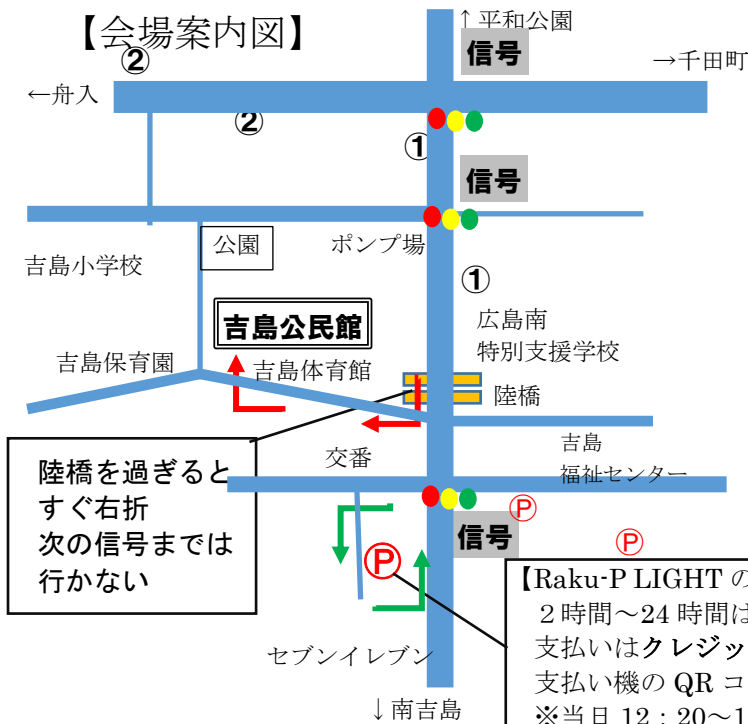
【会場案内図】

↑平和公園

信号

→千田町

②

←舟入

②

①

信号

公園

ポンプ場

吉島小学校

①

吉島公民館

広島南
特別支援学校

吉島保育園

吉島体育館

陸橋

交番

吉島
福祉センター

陸橋を過ぎると
すぐ右折
次の信号までは
行かない

Ⓟ

信号

Ⓟ

Ⓟ

【Raku-P LIGHT の
２時間～24 時間は
支払いはクレジッ
支払い機の QR コ
※当日 12：20～1

セブンイレブン

↓南吉島